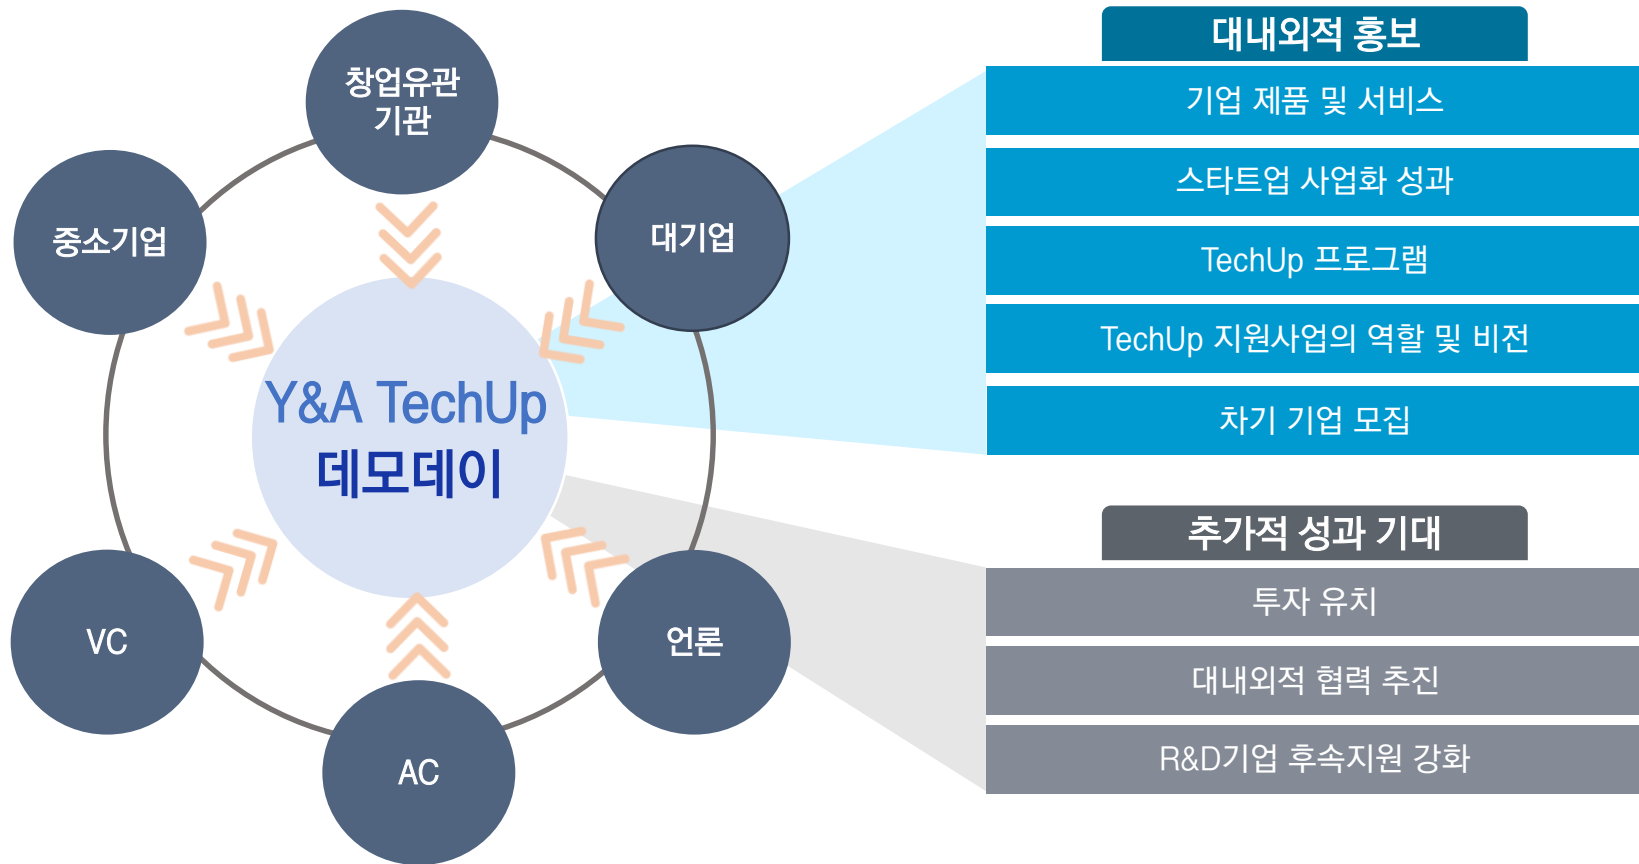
창업유관 기관

중소기업

대기업

Y&A TechUp 데모데이

VC

언론

AC

대내외적 홍보

기업 제품 및 서비스

스타트업 사업화 성과

TechUp 프로그램

TechUp 지원사업의 역할 및 비전

차기 기업 모집

추가적 성과 기대

투자 유치

대내외적 협력 추진

R&D기업 후속지원 강화